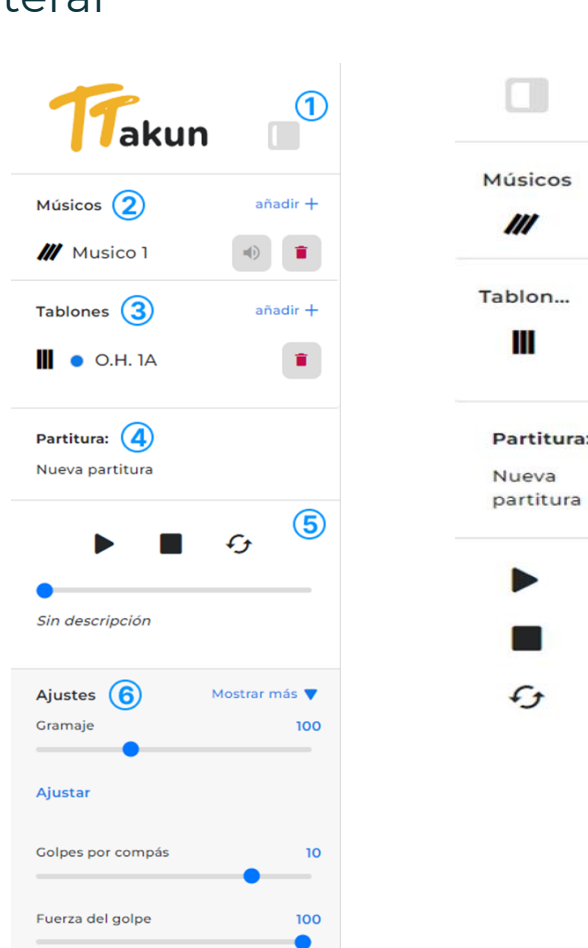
teral

TTakun ①

Músicos ② añadir +

Musico 1

Tablones ③ añadir +

O.H. 1A

Partitura: ④

Nueva partitura

⑤

Sin descripción

Ajustes ⑥ Mostrar más ▼

Gramaje 100

Ajustar

Golpes por compás 10

Fuerza del golpe 100

Músicos

Tablon...

Partitura:

Nueva partitura